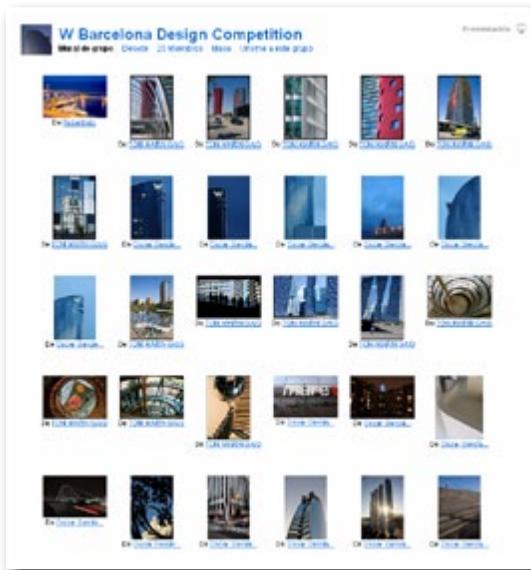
W Barcelona Design Competition

Mural de grupo Debate 23 Miembros Mapa Unirme a este grupo

Presentación

De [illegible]
De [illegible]
De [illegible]
De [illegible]
De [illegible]
De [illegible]
De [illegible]
De Oscar Garcia...
De Oscar Garcia...
De Oscar Garcia...
De Oscar Garcia...
De Oscar Garcia...
De Oscar Garcia...
De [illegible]
De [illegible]
De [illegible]
De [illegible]
De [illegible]
De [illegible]
De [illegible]
De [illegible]
De Oscar Garcia...
De Oscar Garcia...
De Oscar Garcia...
De Oscar Garcia...
De Oscar Garcia...
De Oscar Garcia...
De Oscar Garcia...
De Oscar Garcia...
De Oscar Garcia...